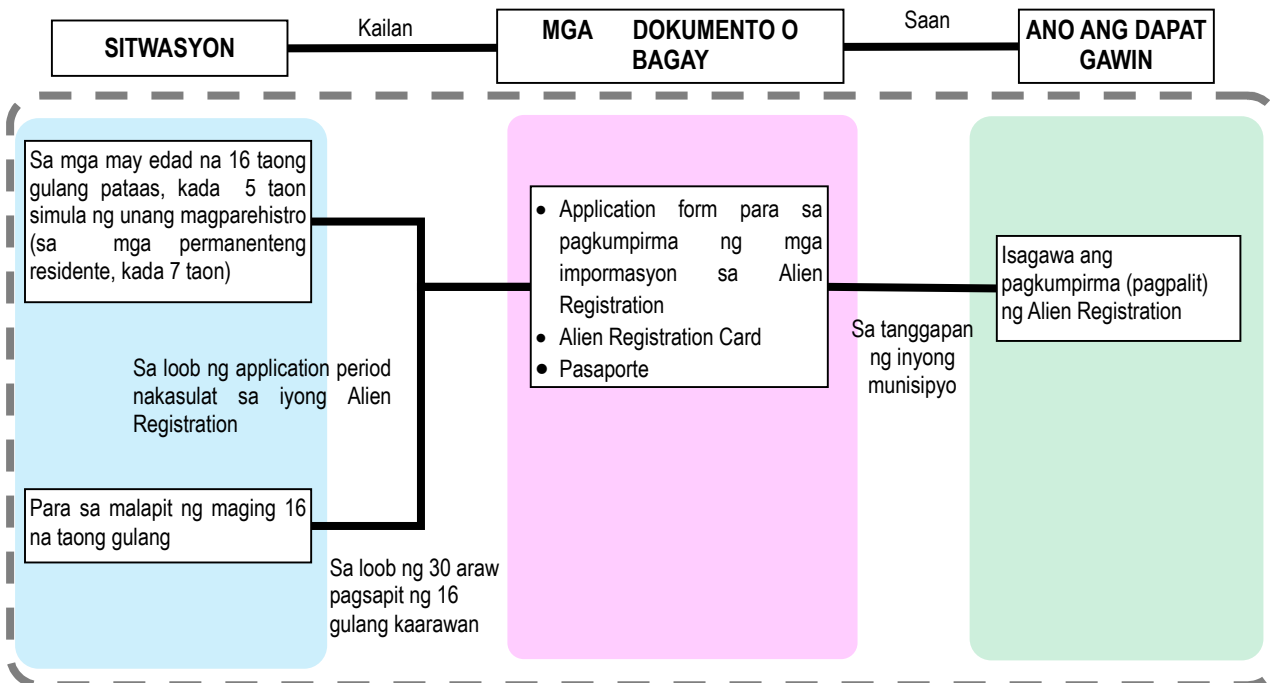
SITWASYON

Kailan

MGA DOKUMENTO O BAGAY

Saan

ANO ANG DAPAT GAWIN

Sa mga may edad na 16 taong gulang pataas, kada 5 taon simula ng unang magparehistro (sa mga permanenteng residente, kada 7 taon)

Sa loob ng application period nakasulat sa iyong Alien Registration

Para sa malapit ng maging 16 na taong gulang

Sa loob ng 30 araw pagsapit ng 16 gulang kaarawan

• Application form para sa pagkumpirma ng mga impormasyon sa Alien Registration
• Alien Registration Card
• Pasaporte

Sa tanggapan ng inyong munisipyo

Isagawa ang pagkumpirma (pagpalit) ng Alien Registration